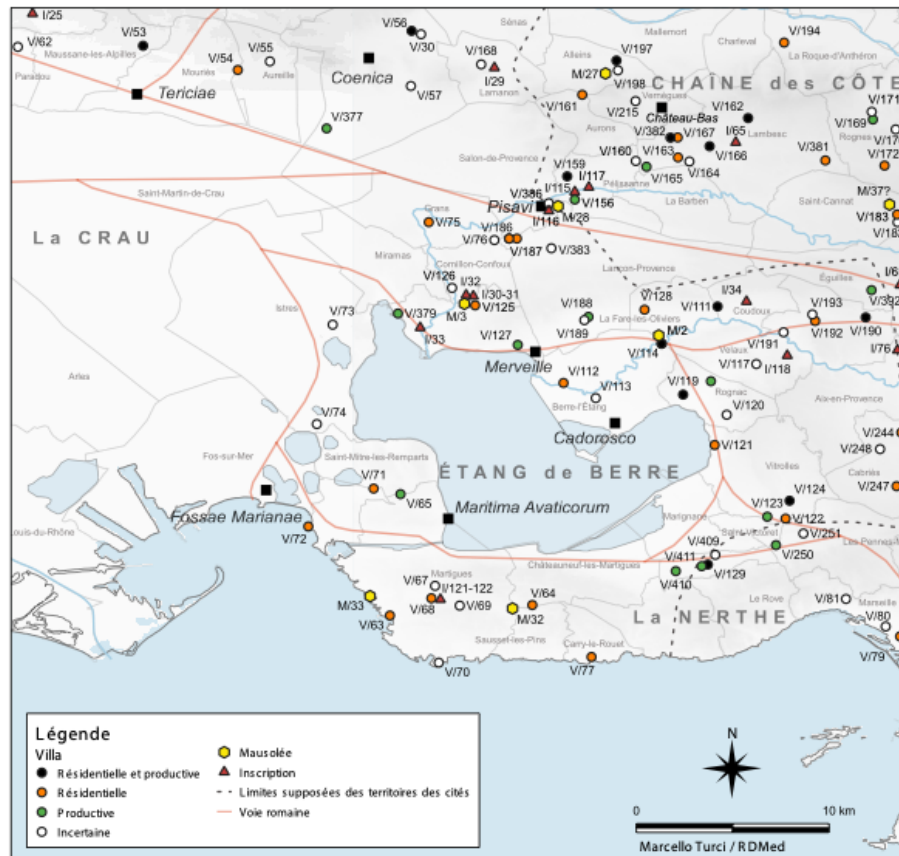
I/25
V/62
V/53
Maussane-les-Alpilles
Paradou
V/54
Mouriès
V/55
Aureille
Coenica
V/56
V/30
V/57
Sénas
V/168
I/29
Lamanon
Alleins
V/197
M/27
V/198
Mallemort
Charleval
V/194
La Roque-d'Anthéron
CHAÎNE des CÔTE
Vernègues
Chateau-Bas
V/162
V/215
V/161
Aurons
V/382
V/167
I/65
Lambesc
V/171
V/169
Rognes
V/17
V/172
V/381
V/166
V/160
V/163
V/165
V/164
Salon-de-Provence
V/159
I/117
Pélissanne
V/386
I/115
V/156
La Barben
Saint-Cannat
M/37?
V/183
V/18
Pisavi
I/116
M/28
Tericiae
V/377
Saint-Martin-de-Crau
La CRAU
Grans
V/75
V/186
V/76
V/187
V/383
Miramas
Cornillon-Confoux
Lançon-Provence
V/126
I/32
I/30-31
V/125
M/3
V/379
I/33
V/73
Istres
V/128
I/34
Coudoux
V/111
V/193
V/192
V/190
I/6
V/392
I/76
V/188
La Fare-les-Oliviers
V/189
M/2
V/114
V/127
Merveille
V/112
V/113
V/191
Velaux
V/117
I/118
V/119
Rognac
V/120
Aix-en-Provence
Arles
V/74
Berre-l'Étang
Cadorosco
V/121
V/244
V/248
Fos-sur-Mer
Saint-Mitre-les-Remparts
ÉTANG de BERRE
Vitrolles
Cabriès
V/247
V/71
V/65
Maritima Avaticorum
V/124
Fossae Marianae
V/123
V/122
Marignane
Saint-Victoret
V/251
Les Pennes-M
Port-Saint-Louis-du-Rhône
V/72
V/409
V/411
Châteauneuf-les-Martigues
V/129
V/250
V/410
Martigues
V/67
I/121-122
V/68
V/69
V/64
M/32
M/33
V/63
Sausset-les-Pins
La NERTHE
Le Rove
V/81
Marseille
V/80
Carry-le-Rouet
V/77
V/70
V/79
Légende
Villa
Résidentielle et productive
Résidentielle
Productive
Incertaine
Mausolée
Inscription
Limites supposées des territoires des cités
Voie romaine
N
0
10 km
Marcello Turci / RDMed